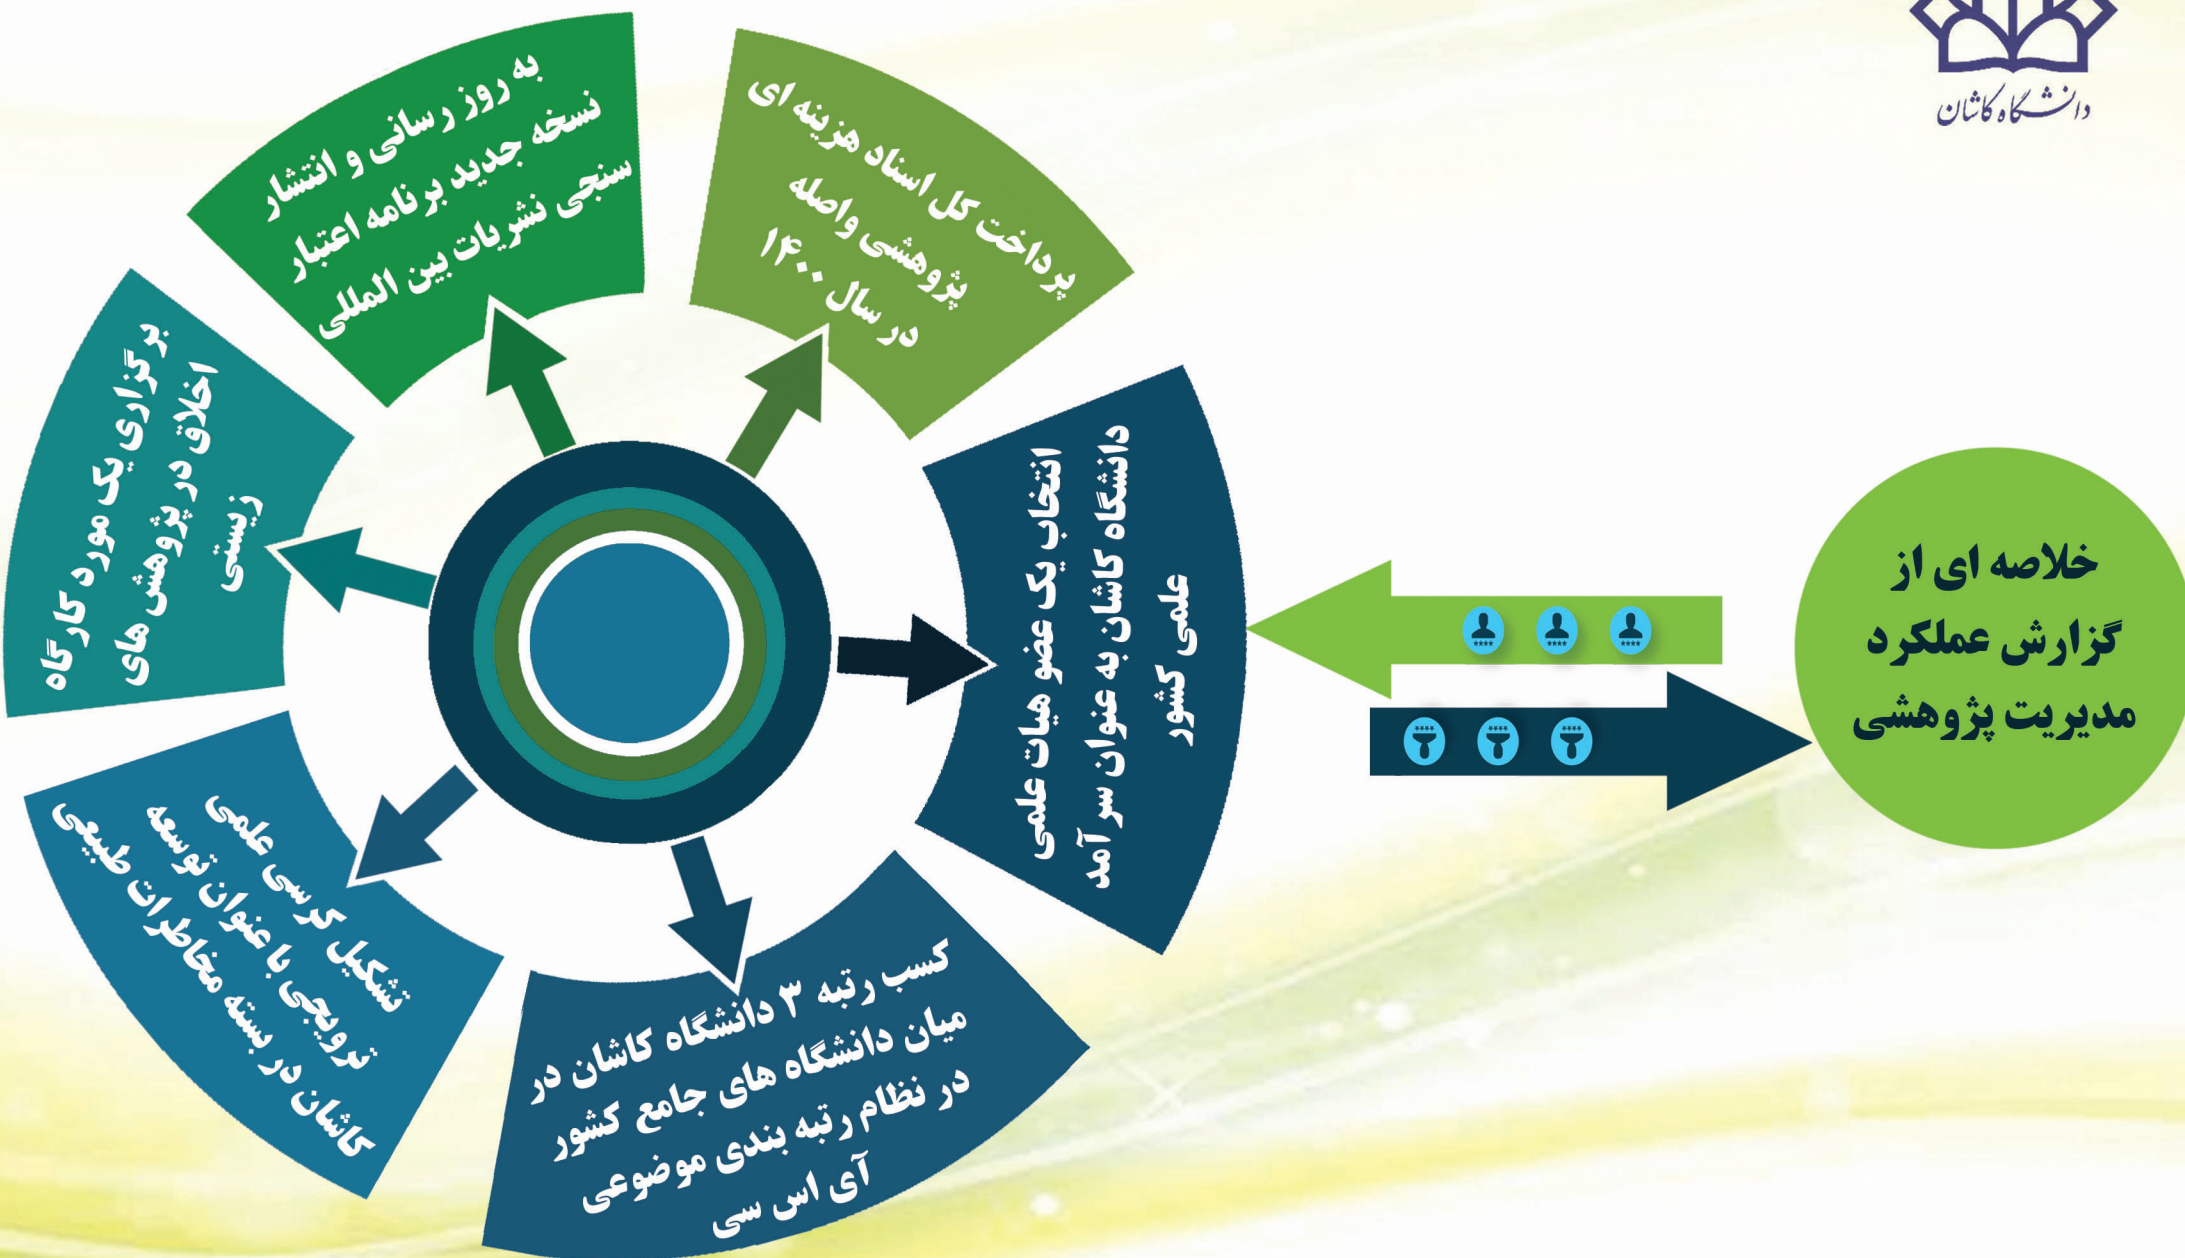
دانشگاه کاشان

خلاصه ای از گزارش عملکرد مدیریت پژوهشی

انتخاب یک عضو هیات علمی دانشگاه کاشان به عنوان سر آمد علمی کشور

پرداخت کل اسناد هزینه ای پژوهشی واصله در سال ۱۴۰۰

به روز رسانی و انتشار نسخه جدید برنامه اعتبار سنجی نشریات بین المللی

برگزاری یک مورد کارگاه اخلاق در پژوهش های زیستی

تشکیل کرسی علمی ترویجی با عنوان توسعه کاشان در بسته مخاطرات طبیعی

کسب رتبه ۳ دانشگاه کاشان در میان دانشگاه های جامع کشور در نظام رتبه بندی موضوعی آی اس سی